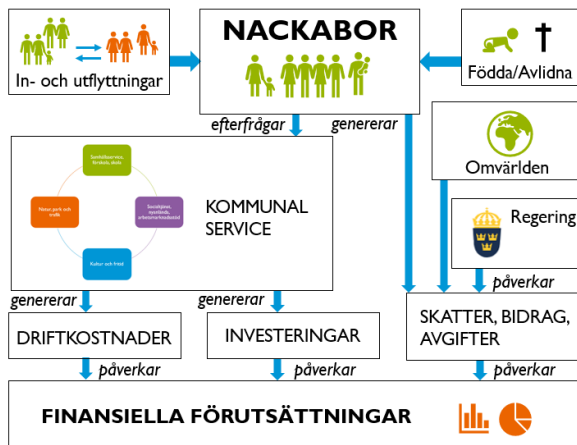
In- och utflyttningar

NACKABOR

Födda/Avlidna

efterfrågar

genererar

Omvärlden

Samhällsservice, livsstöd, skola

Natur, park och miljö

Socialtjänst, nyanlända, arbetsmarknadsstöd

Kultur och fritid

KOMMUNAL SERVICE

Regering

påverkar

genererar

genererar

SKATTER, BIDRAG, AVGIFTER

DRIFTKOSTNADER

INVESTERINGAR

påverkar

påverkar

påverkar

FINANSIELLA FÖRUTSÄTTNINGAR